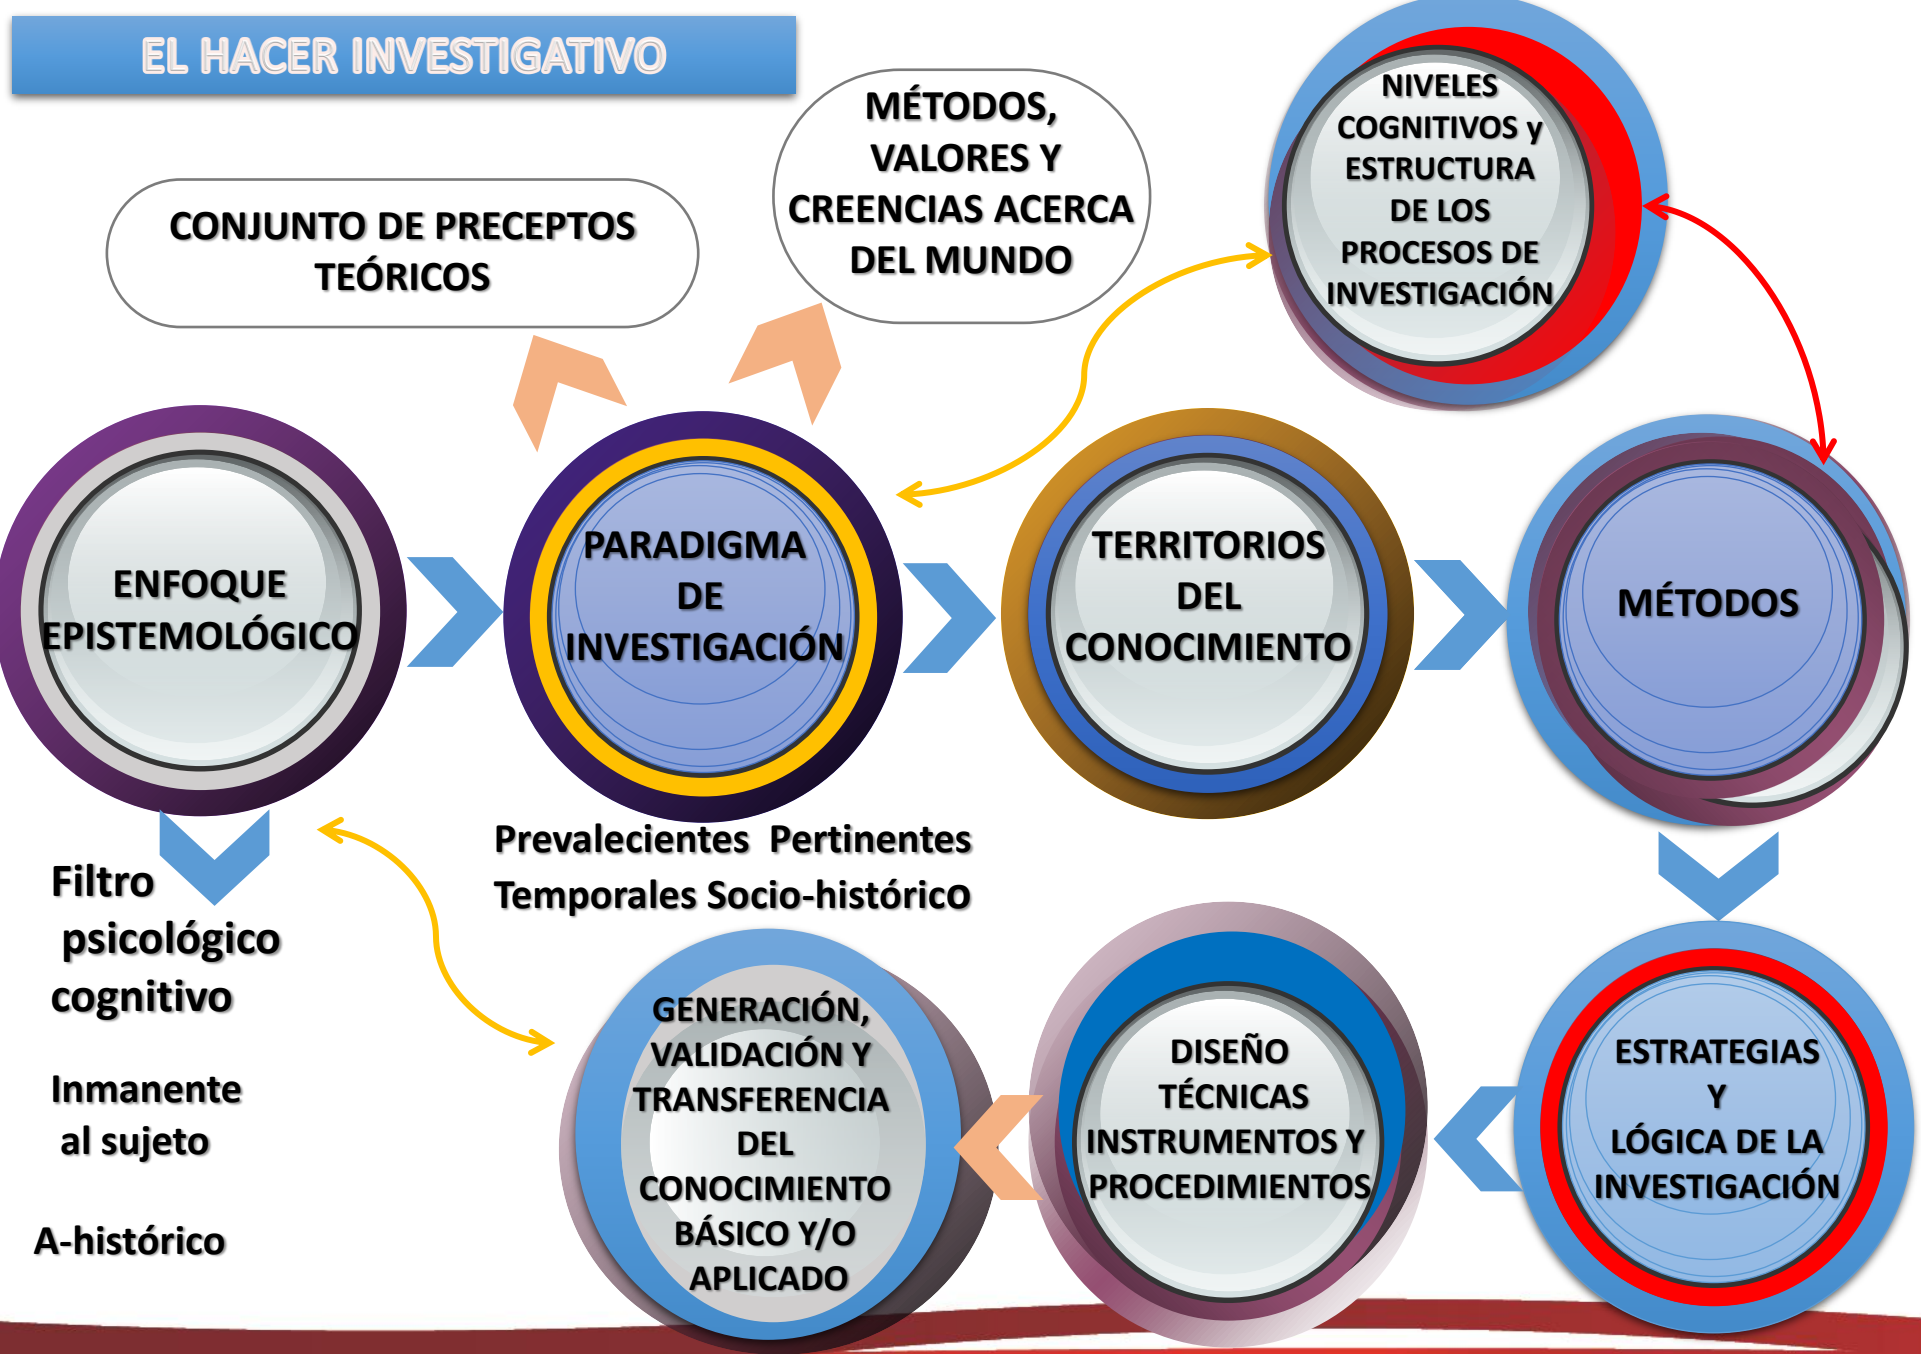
EL HACER INVESTIGATIVO

CONJUNTO DE PRECEPTOS TEÓRICOS

MÉTODOS, VALORES Y CREENCIAS ACERCA DEL MUNDO

NIVELES COGNITIVOS y ESTRUCTURA DE LOS PROCESOS DE INVESTIGACIÓN

ENFOQUE EPISTEMOLÓGICO

PARADIGMA DE INVESTIGACIÓN

TERRITORIOS DEL CONOCIMIENTO

MÉTODOS

Prevalecientes Pertinentes Temporales Socio-histórico

Filtro psicológico cognitivo

Inmanente al sujeto

A-histórico

GENERACIÓN, VALIDACIÓN Y TRANSFERENCIA DEL CONOCIMIENTO BÁSICO Y/O APLICADO

DISEÑO TÉCNICAS INSTRUMENTOS Y PROCEDIMIENTOS

ESTRATEGIAS Y LÓGICA DE LA INVESTIGACIÓN